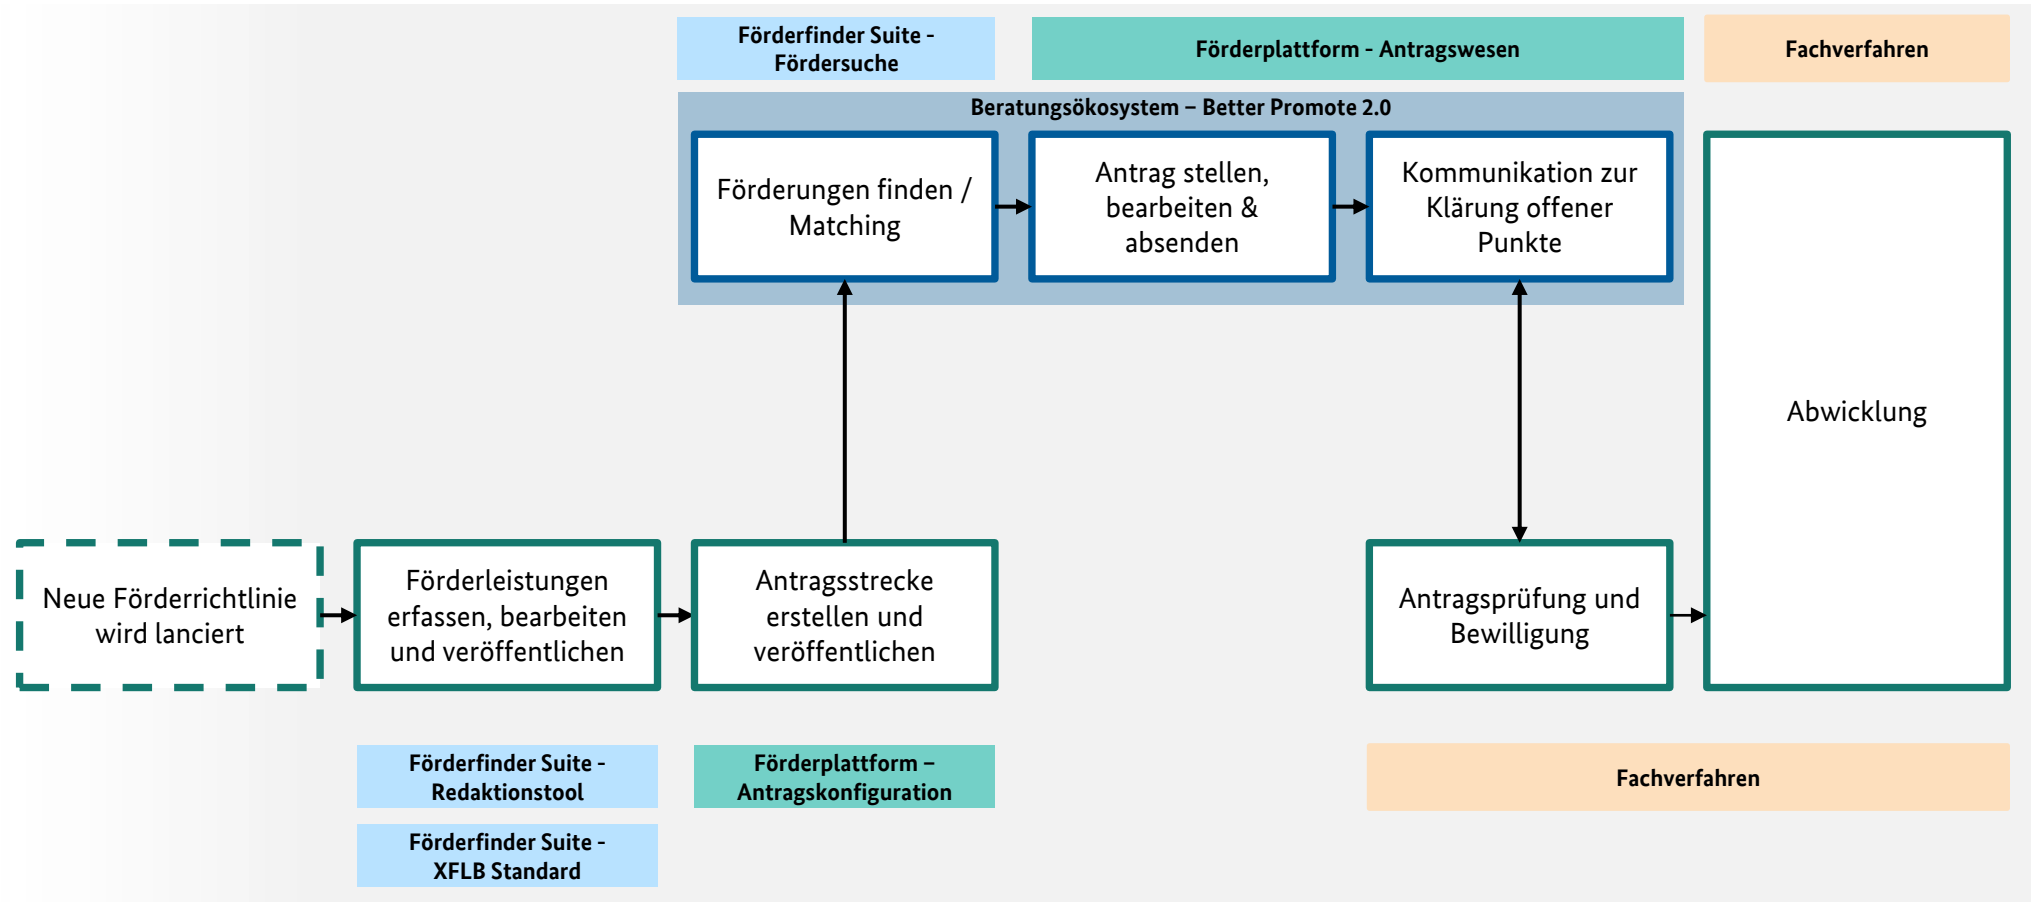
Förderfinder Suite - Fördersuche

Förderplattform - Antragswesen

Fachverfahren

Beratungsökosystem – Better Promote 2.0

Förderungen finden / Matching

Antrag stellen, bearbeiten & absenden

Kommunikation zur Klärung offener Punkte

Abwicklung

Neue Förderrichtlinie wird lanciert

Förderleistungen erfassen, bearbeiten und veröffentlichen

Antragsstrecke erstellen und veröffentlichen

Antragsprüfung und Bewilligung

Förderfinder Suite - Redaktionstool

Förderplattform – Antragskonfiguration

Fachverfahren

Förderfinder Suite - XFLB Standard